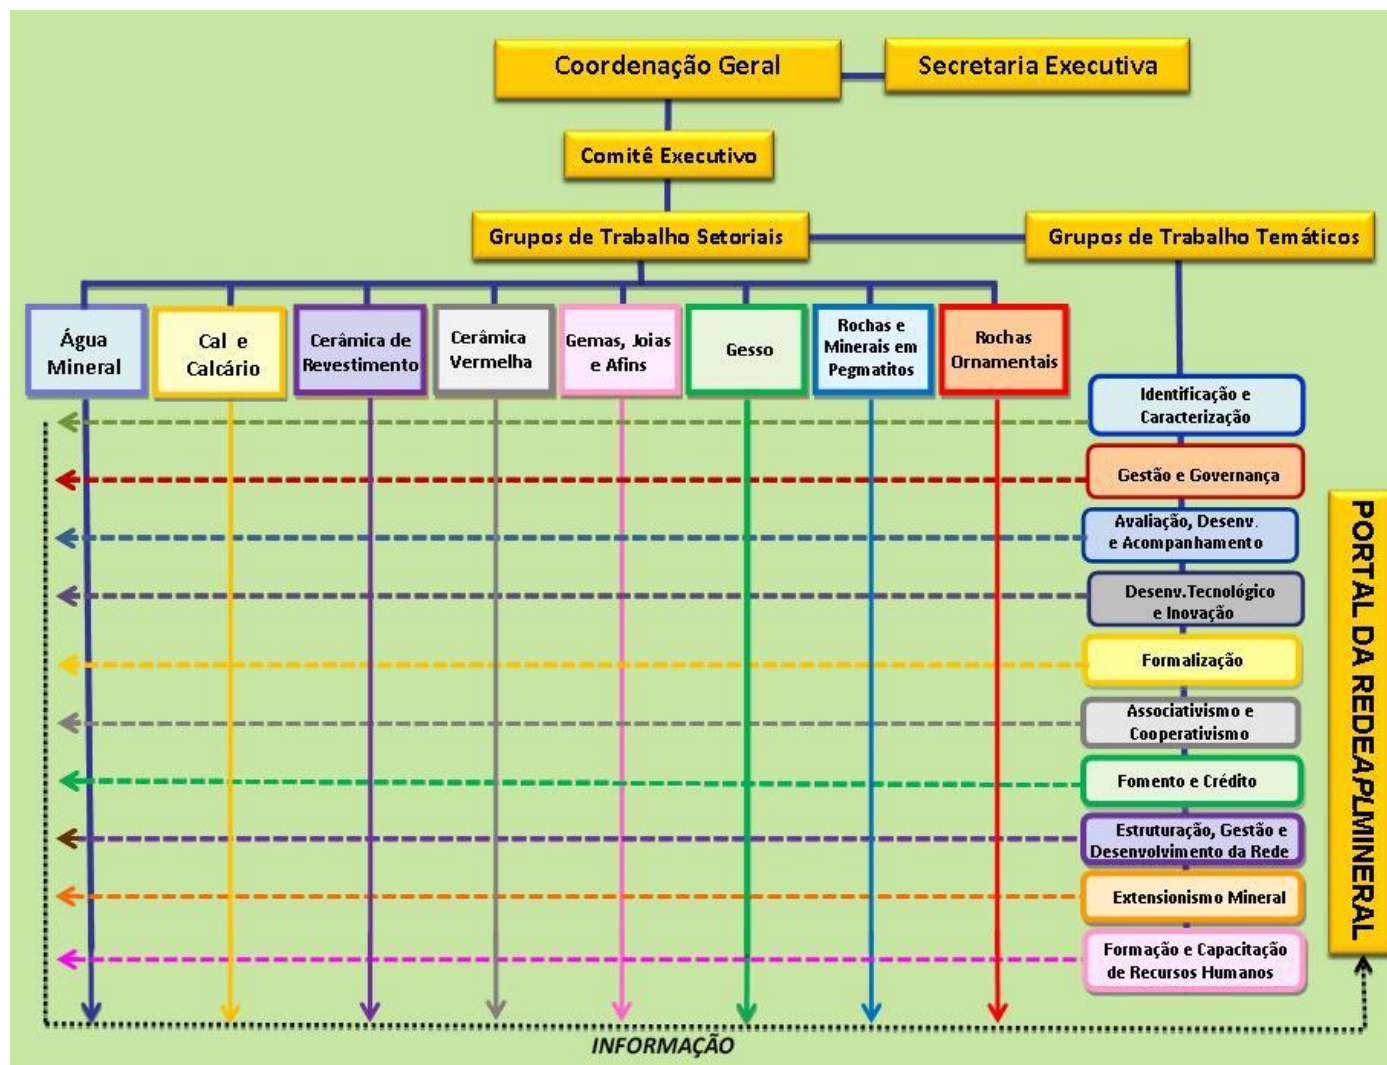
Coordenação Geral

Secretaria Executiva

Comitê Executivo

Grupos de Trabalho Setoriais

Grupos de Trabalho Temáticos

Água Mineral

Cal e Calcário

Cerâmica de Revestimento

Cerâmica Vermelha

Gemas, Joias e Afins

Gesso

Rochas e Minerais em Pegmatitos

Rochas Ornamentais

Identificação e Caracterização

Gestão e Governança

Avaliação, Desenv. e Acompanhamento

Desenv.Tecnológico e Inovação

Formalização

Associativismo e Cooperativismo

Fomento e Crédito

Estruturação, Gestão e Desenvolvimento da Rede

Extensionismo Mineral

Formação e Capacitação de Recursos Humanos

PORTAL DA REDEAPLMINERAL

INFORMAÇÃO